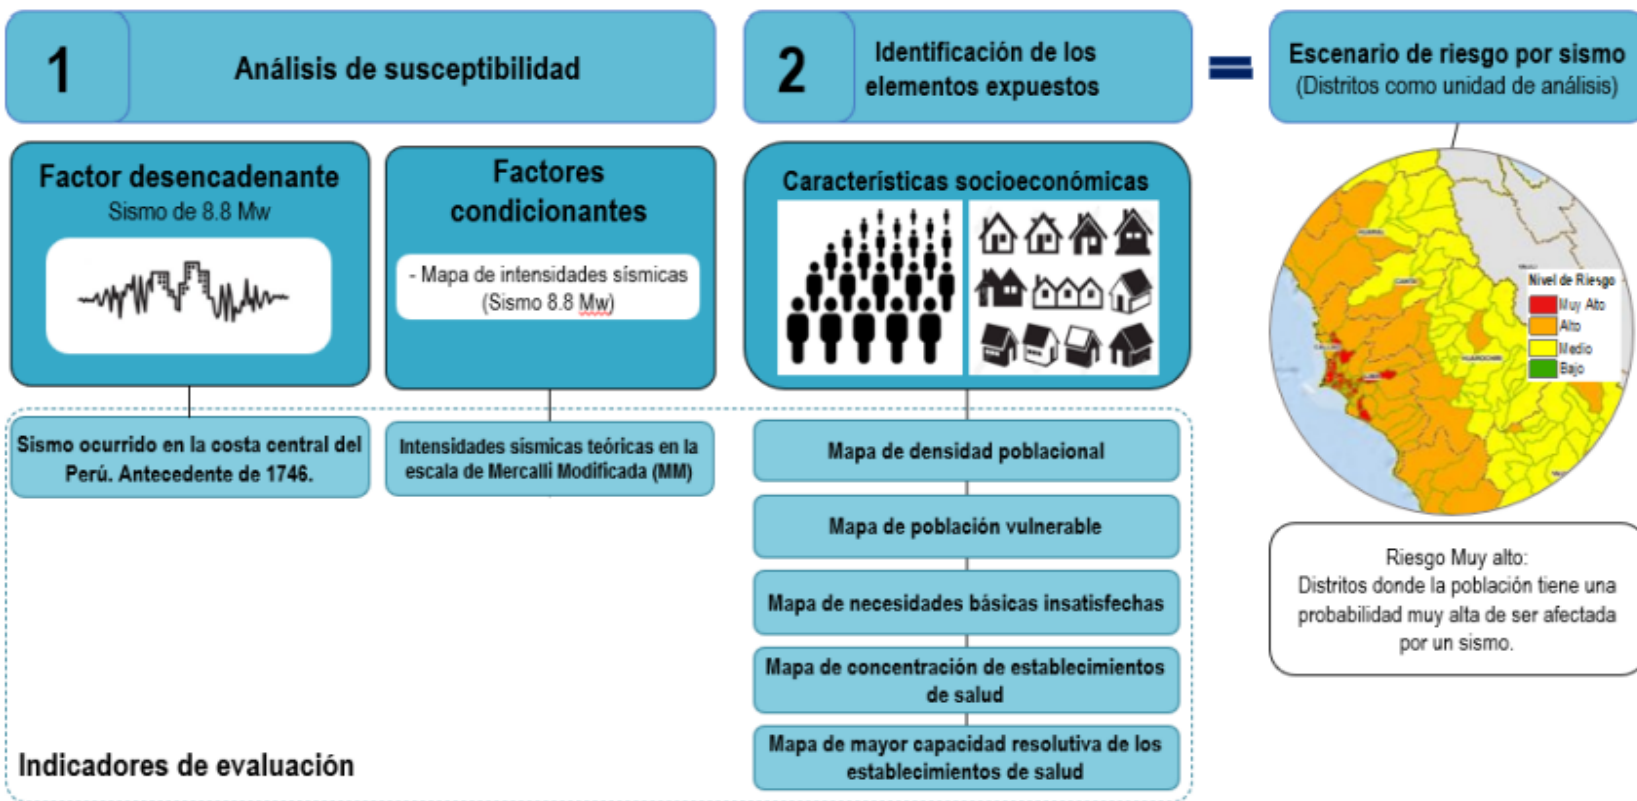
1

Análisis de susceptibilidad

2

Identificación de los elementos expuestos

=

Escenario de riesgo por sismo
(Distritos como unidad de análisis)

Factor desencadenante
Sismo de 8.8 Mw

Factores condicionantes

- Mapa de intensidades sísmicas (Sismo 8.8 Mw)

Características socioeconómicas

Nivel de Riesgo
Muy Alto
Alto
Medio
Bajo

Sismo ocurrido en la costa central del Perú. Antecedente de 1746.

Intensidades sísmicas teóricas en la escala de Mercalli Modificada (MM)

Mapa de densidad poblacional

Mapa de población vulnerable

Mapa de necesidades básicas insatisfechas

Mapa de concentración de establecimientos de salud

Mapa de mayor capacidad resolutiva de los establecimientos de salud

Riesgo Muy alto:
Distritos donde la población tiene una probabilidad muy alta de ser afectada por un sismo.

Indicadores de evaluación